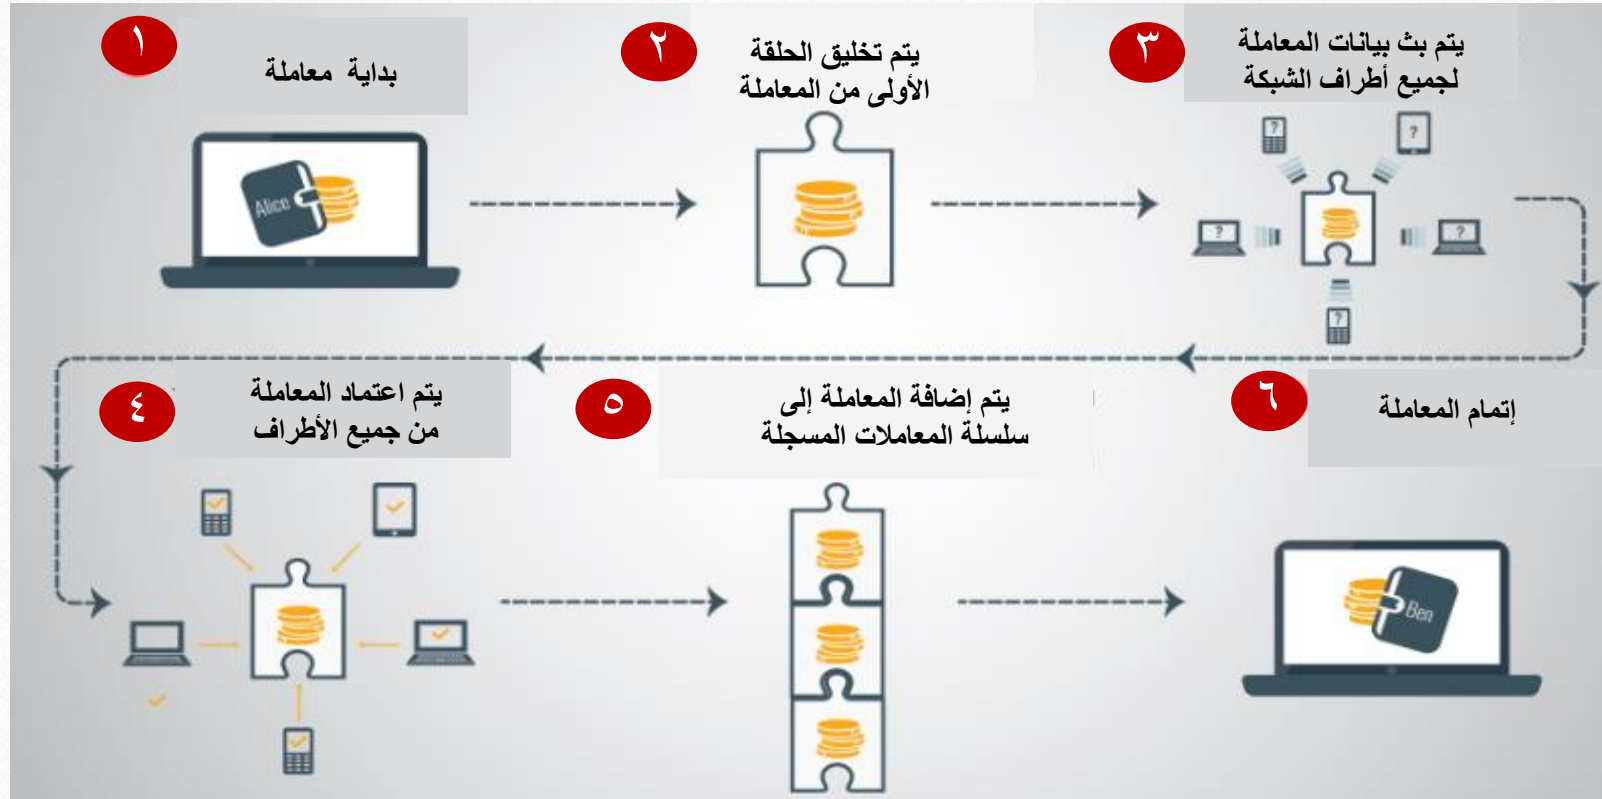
١

بداية معاملة

Alice

٢

يتم تخليق الحلقة الأولى من المعاملة

٣

يتم بث بيانات المعاملة لجميع أطراف الشبكة

?

?

?

?

?

?

٤

يتم اعتماد المعاملة من جميع الأطراف

٥

يتم إضافة المعاملة إلى سلسلة المعاملات المسجلة

٦

إتمام المعاملة

Ben